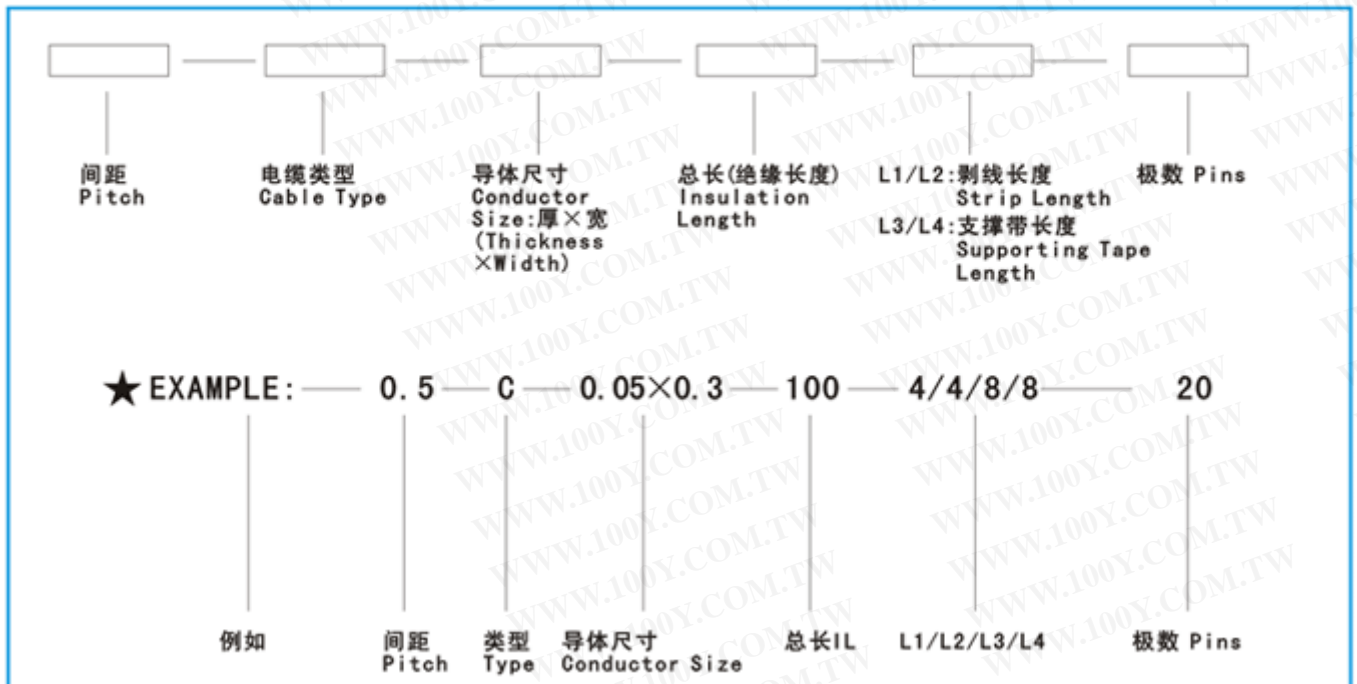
间距
Pitch

电缆类型
Cable Type

导体尺寸
Conductor Size:厚×宽 (Thickness ×Width)

总长(绝缘长度)
Insulation Length

L1/L2:剥线长度
Strip Length
L3/L4:支撑带长度
Supporting Tape Length

极数 Pins

★EXAMPLE: — 0.5 — C — 0.05×0.3 — 100 — 4/4/8/8 — 20

例如

间距
Pitch

类型
Type

导体尺寸
Conductor Size

总长IL

L1/L2/L3/L4

极数 Pins

WWW.100Y.COM.TW